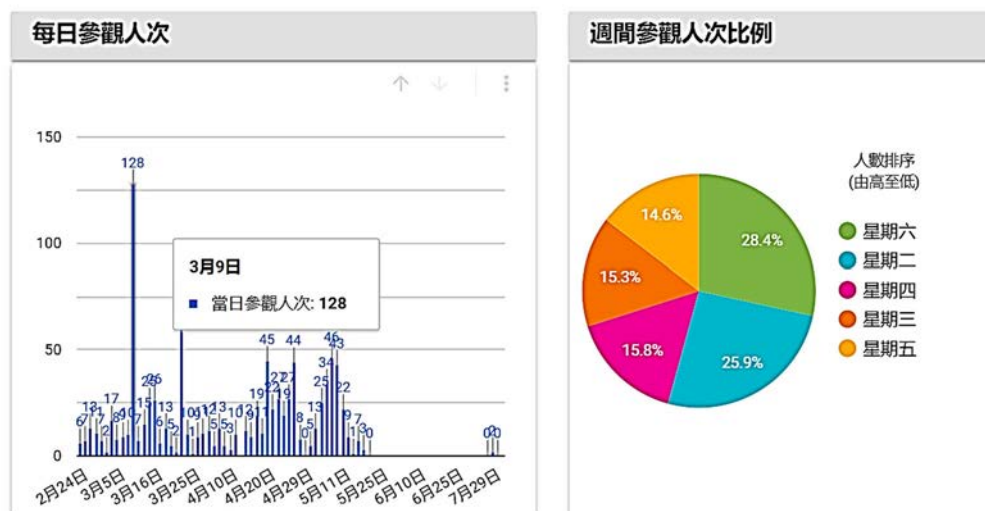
每日參觀人次

150
100
50
0

128

3月9日
當日參觀人次: 128

45 44 46 43 34 25 22 19 27 27 22 19 13 17 13 11 10 7 6 26 24 15 13 6 5 10 11 13 5 5 3 10 9 11 8 5 0 13 9 7 1 3 0 0 0

2月24日 3月5日 3月16日 3月25日 4月10日 4月20日 4月29日 5月11日 5月25日 6月10日 6月25日 7月29日

週間參觀人次比例

人數排序
(由高至低)

星期六
星期二
星期四
星期三
星期五

28.4%
25.9%
15.8%
15.3%
14.6%